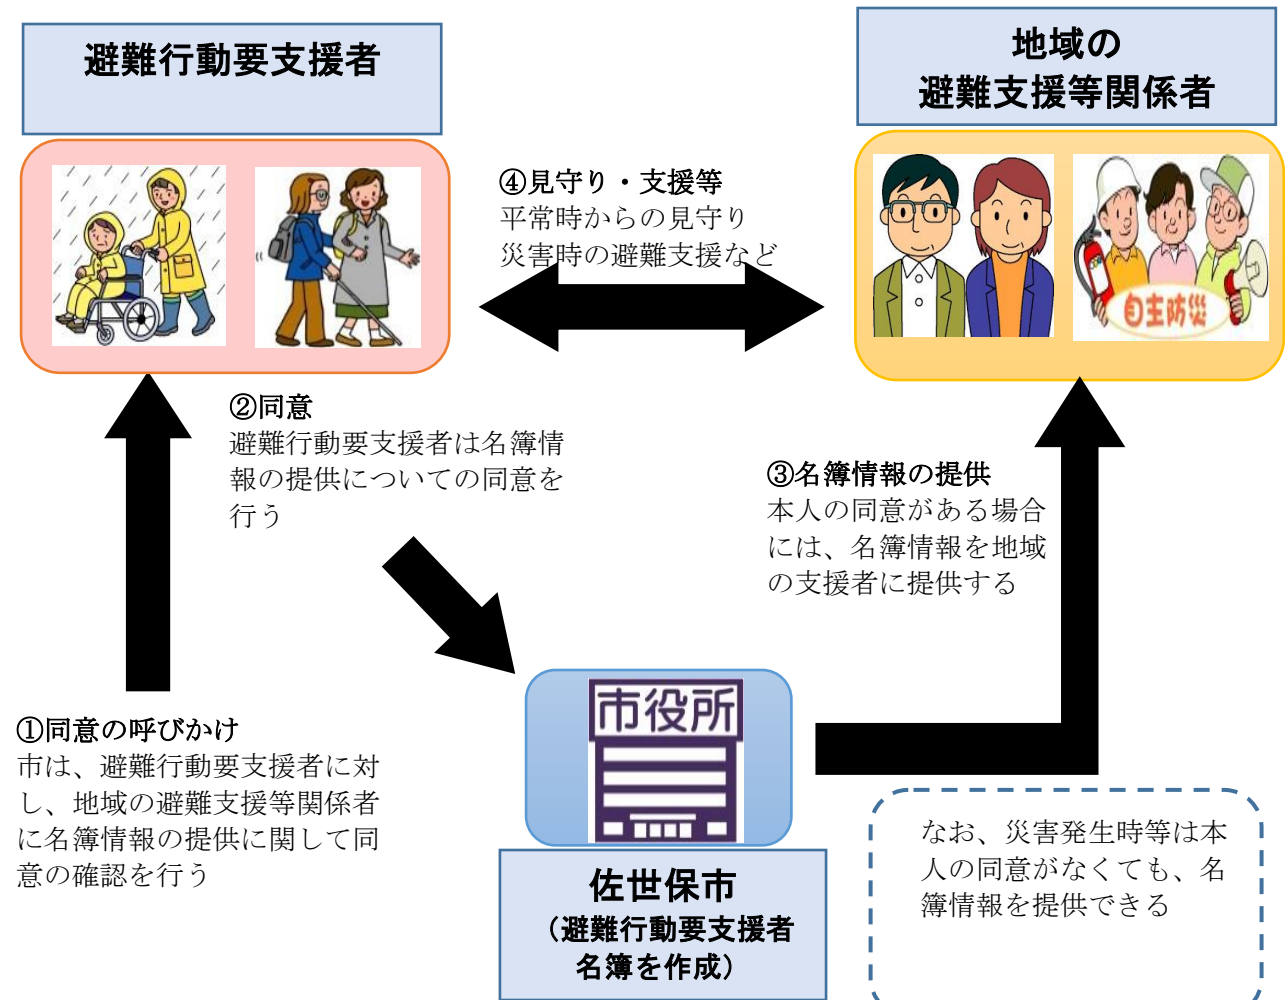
避難行動要支援者

地域の
避難支援等関係者

④見守り・支援等
平常時からの見守り
災害時の避難支援など

自主防災

②同意
避難行動要支援者は名簿情報の提供についての同意を行う

③名簿情報の提供
本人の同意がある場合には、名簿情報を地域の支援者に提供する

①同意の呼びかけ
市は、避難行動要支援者に対し、地域の避難支援等関係者に名簿情報の提供に関して同意の確認を行う

市役所

佐世保市
（避難行動要支援者名簿を作成）

なお、災害発生時等は本人の同意がなくても、名簿情報を提供できる